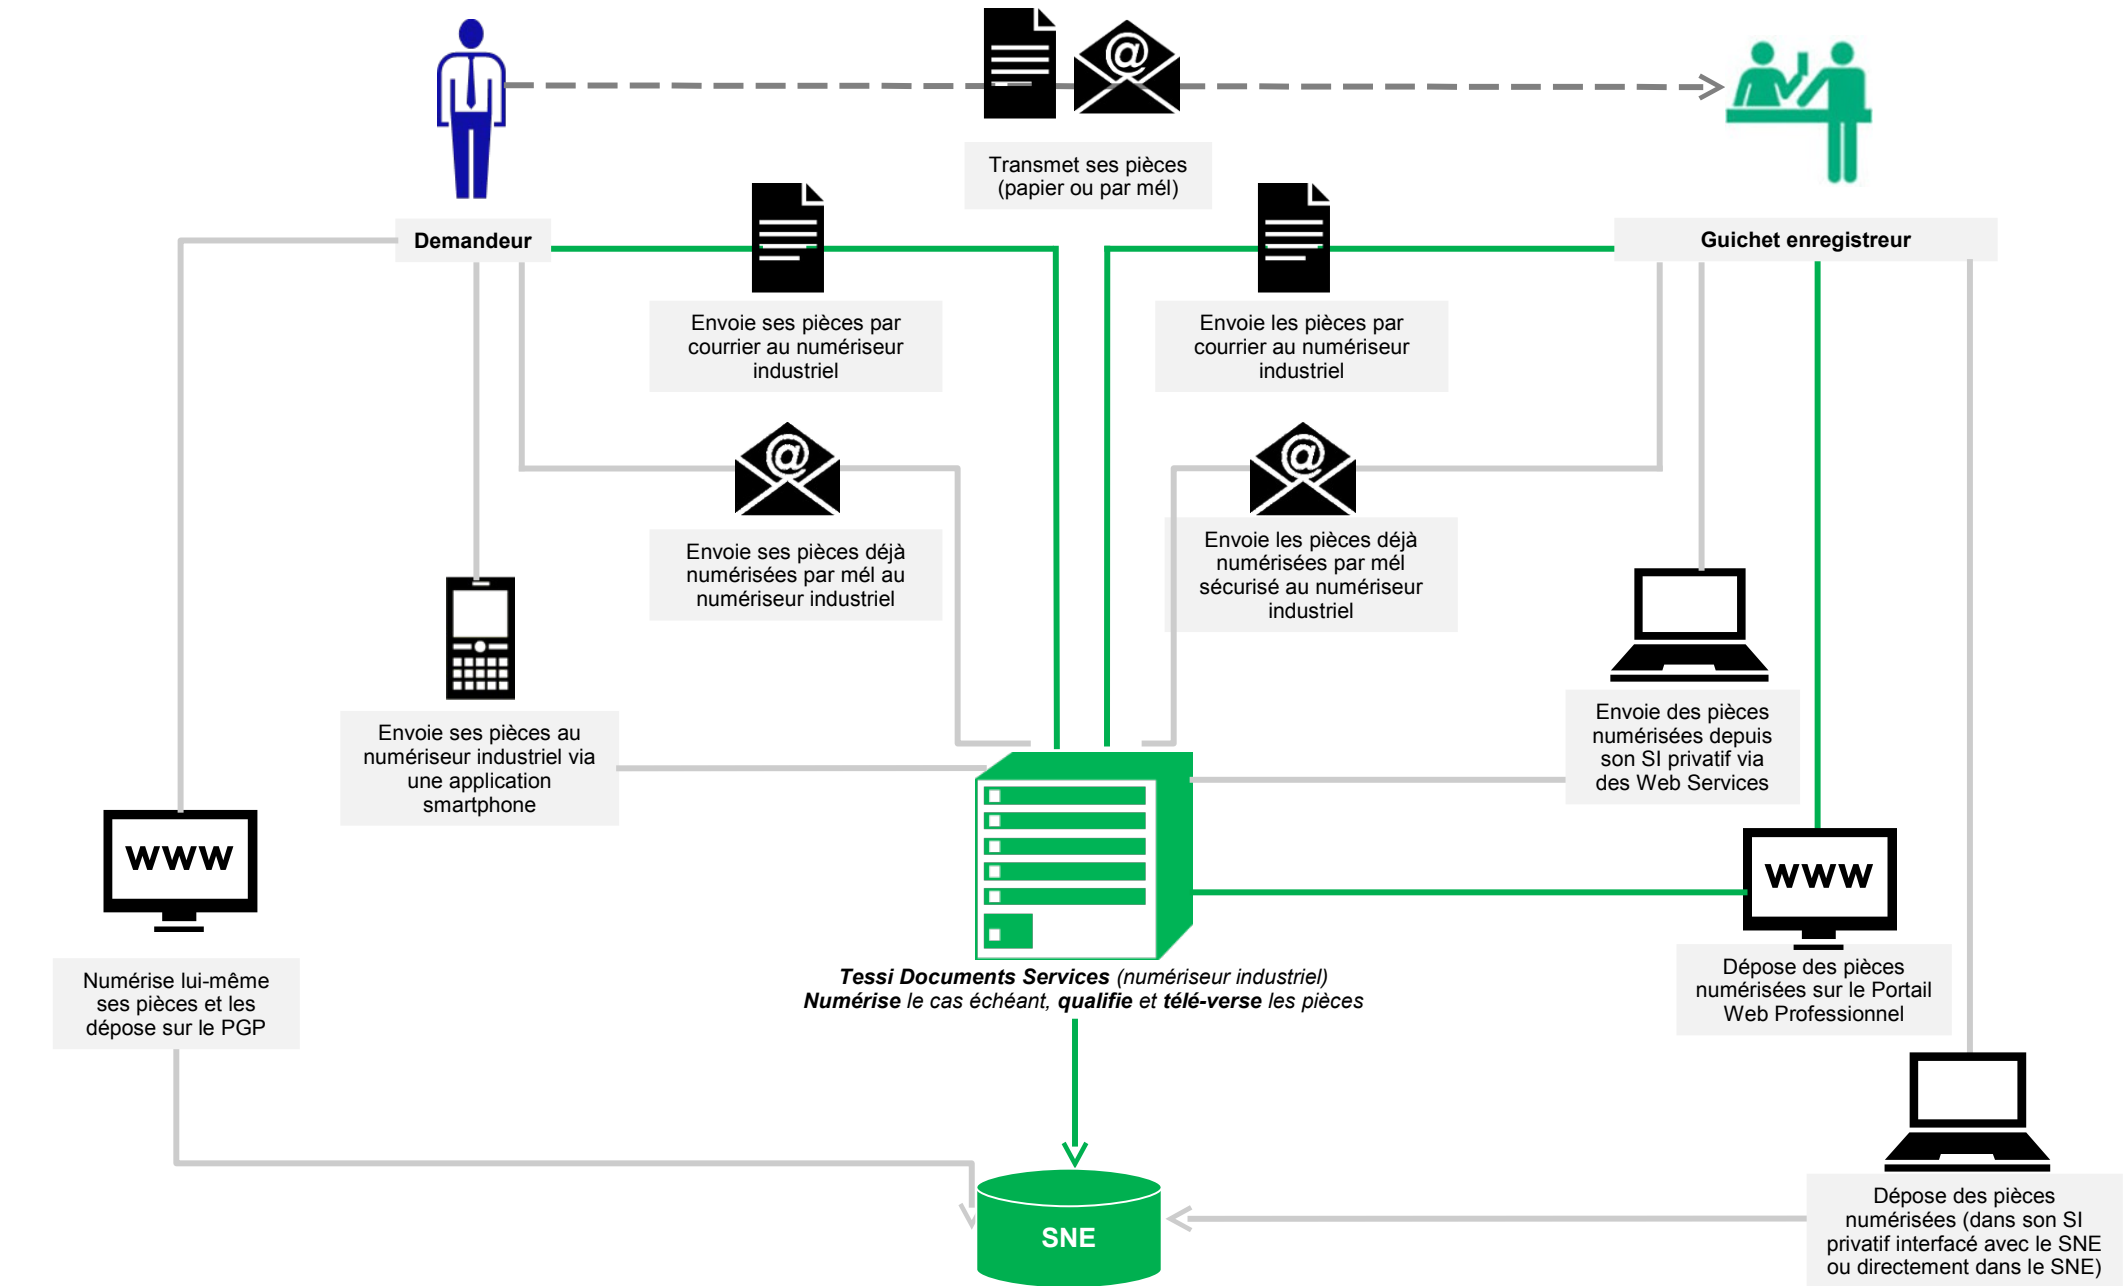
Transmet ses pièces (papier ou par mél)

Demandeur

Guichet enregistreur

Envoie ses pièces par courrier au numériseur industriel

Envoie les pièces par courrier au numériseur industriel

Envoie ses pièces déjà numérisées par mél au numériseur industriel

Envoie les pièces déjà numérisées par mél sécurisé au numériseur industriel

Envoie ses pièces au numériseur industriel via une application smartphone

Envoie des pièces numérisées depuis son SI privatif via des Web Services

WWW

WWW

Numérise lui-même ses pièces et les dépose sur le PGP

*Tessi Documents Services* (numériseur industriel)
*Numérise* le cas échéant, *qualifie* et *télé-verse* les pièces

Dépose des pièces numérisées sur le Portail Web Professionnel

SNE

Dépose des pièces numérisées (dans son SI privatif interfacé avec le SNE ou directement dans le SNE)